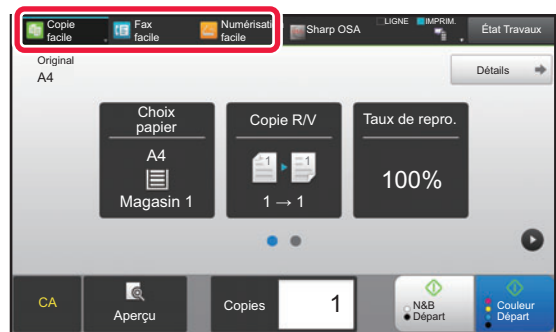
Copie facile
Fax facile
Numérisation facile
Sharp OSA
LIGNE
IMPRIM.
État Travaux

Original
A4

Détails

Choix papier
A4
Magasin 1

Copie R/V
1 → 1

Taux de repro.
100%

CA
Aperçu
Copies
1
N&B Départ
Couleur Départ